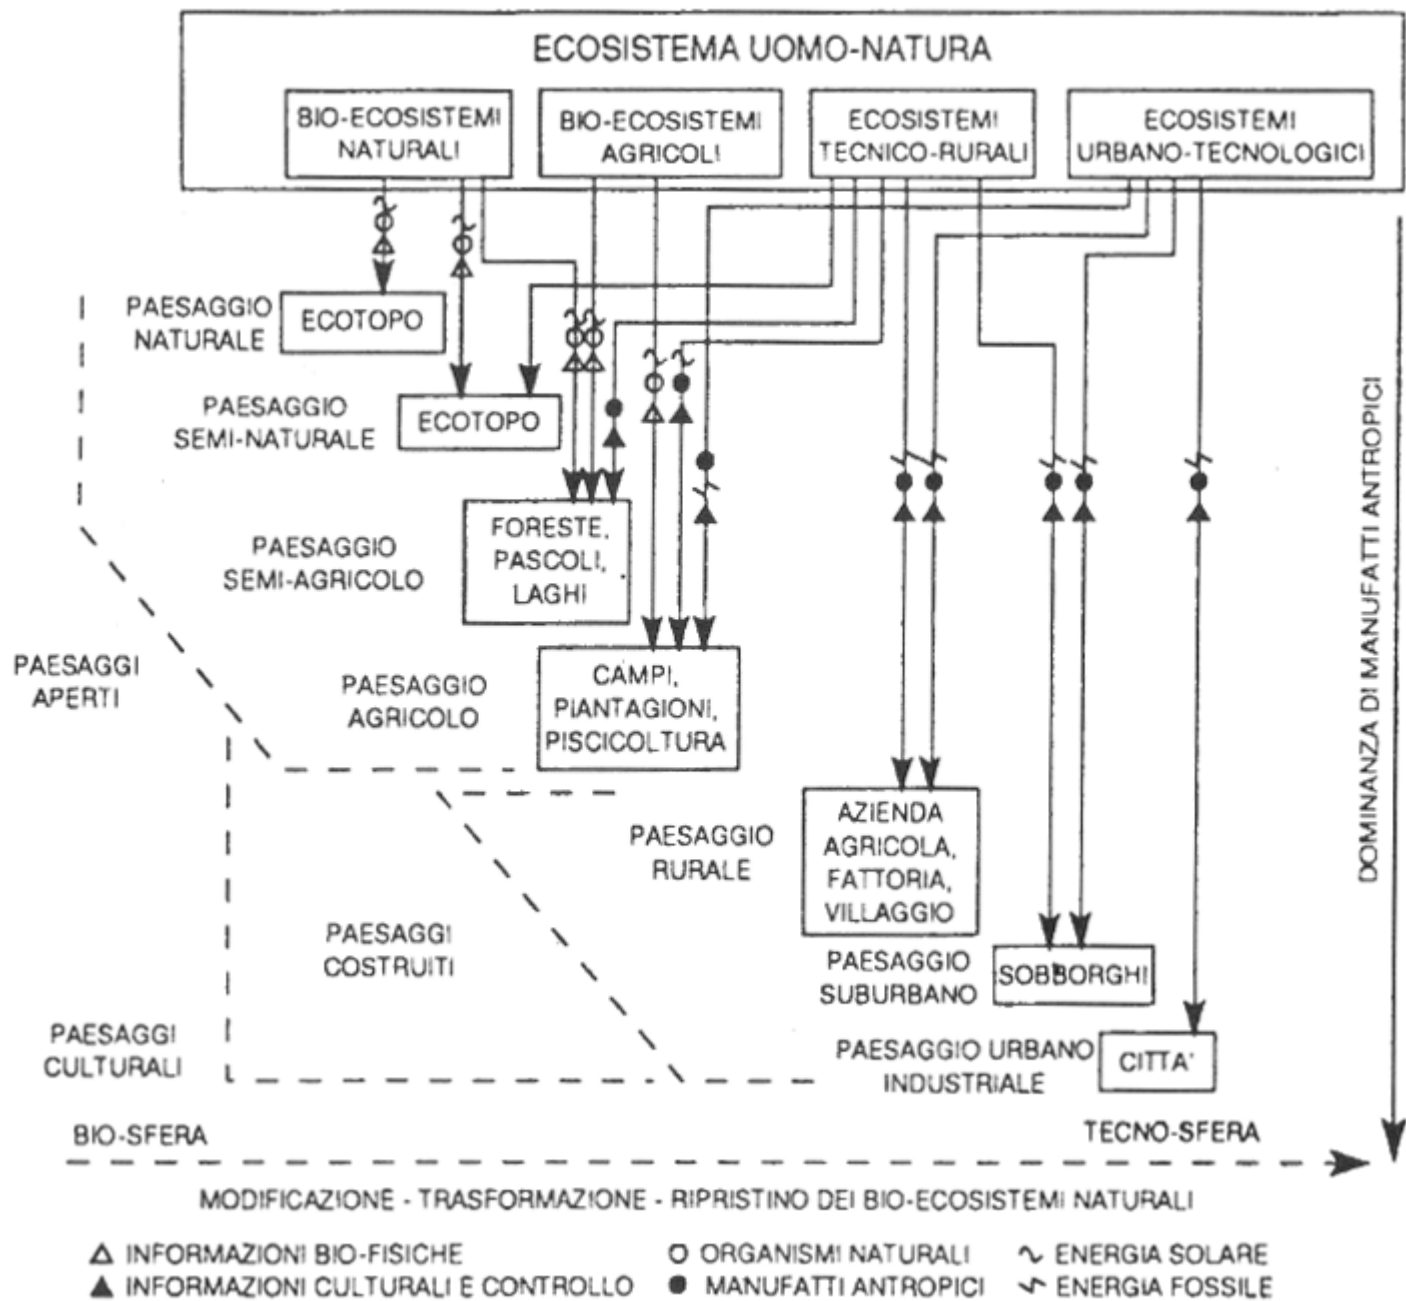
ECOSISTEMA UOMO-NATURA

BIO-ECOSISTEMI NATURALI

BIO-ECOSISTEMI AGRICOLI

ECOSISTEMI TECNICO-RURALI

ECOSISTEMI URBANO-TECNOLOGICI

PAESAGGIO NATURALE

ECOTOPO

PAESAGGIO SEMI-NATURALE

ECOTOPO

PAESAGGIO SEMI-AGRICOLO

FORESTE, PASCOLI, LAGHI

PAESAGGI APERTI

PAESAGGIO AGRICOLO

CAMPI, PIANTAGIONI, PISCICOLTURA

PAESAGGIO RURALE

AZIENDA AGRICOLA, FATTORIA, VILLAGGIO

PAESAGGI COSTRUITI

PAESAGGIO SUBURBANO

SOBBORGHI

PAESAGGI CULTURALI

PAESAGGIO URBANO INDUSTRIALE

CITTA'

DOMINANZA DI MANUFATTI ANTROPICI

BIO-SFERA

TECNO-SFERA

MODIFICAZIONE - TRASFORMAZIONE - RIPRISTINO DEI BIO-ECOSISTEMI NATURALI

△ INFORMAZIONI BIO-FISICHE
▲ INFORMAZIONI CULTURALI E CONTROLLO
○ ORGANISMI NATURALI
● MANUFATTI ANTROPICI
∿ ENERGIA SOLARE
↯ ENERGIA FOSSILE